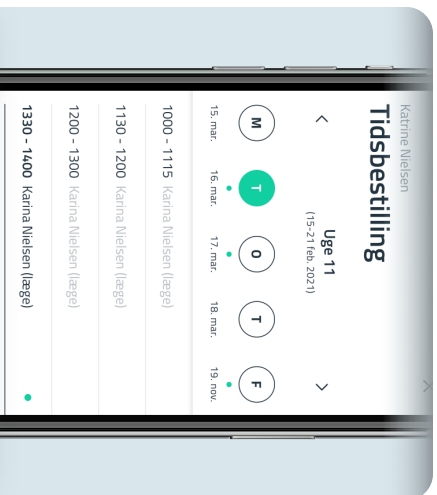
Katrine Nielsen
Tidsbestilling

Uge 11
(15-21 feb. 2021)

M
15. mar.
T
16. mar.
O
17. mar.
T
18. mar.
F
19. nov.

1000 - 1115 Karina Nielsen (læge)
1130 - 1200 Karina Nielsen (læge)
1200 - 1300 Karina Nielsen (læge)
1330 - 1400 Karina Nielsen (læge)